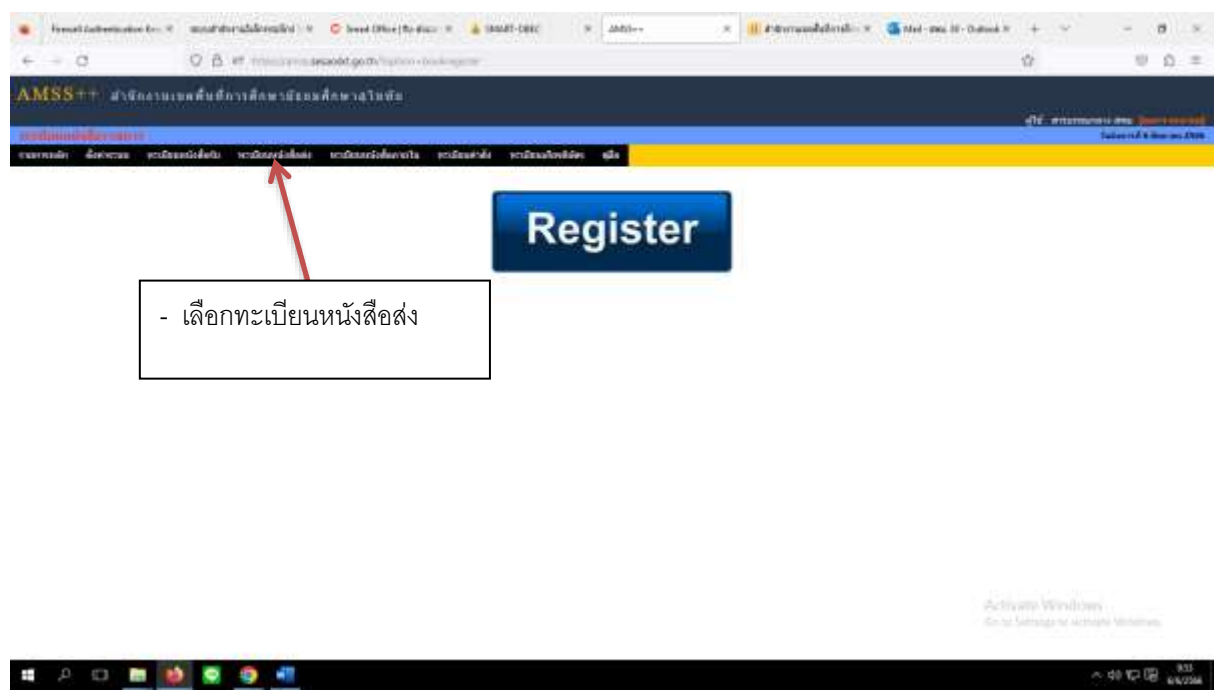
Firewall Authentication Ke... | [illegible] | Smart Office | SMART-OBEC | AMSS++ | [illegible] | Mail - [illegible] - Outlook

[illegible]amssedt.go.th/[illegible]

AMSS++ สำนักงานเขตพื้นที่การศึกษามัธยมศึกษาสุโขทัย

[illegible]

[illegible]

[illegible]

Register

- เลือกทะเบียนหนังสือส่ง

Activate Windows
Go to Settings to activate Windows.

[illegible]